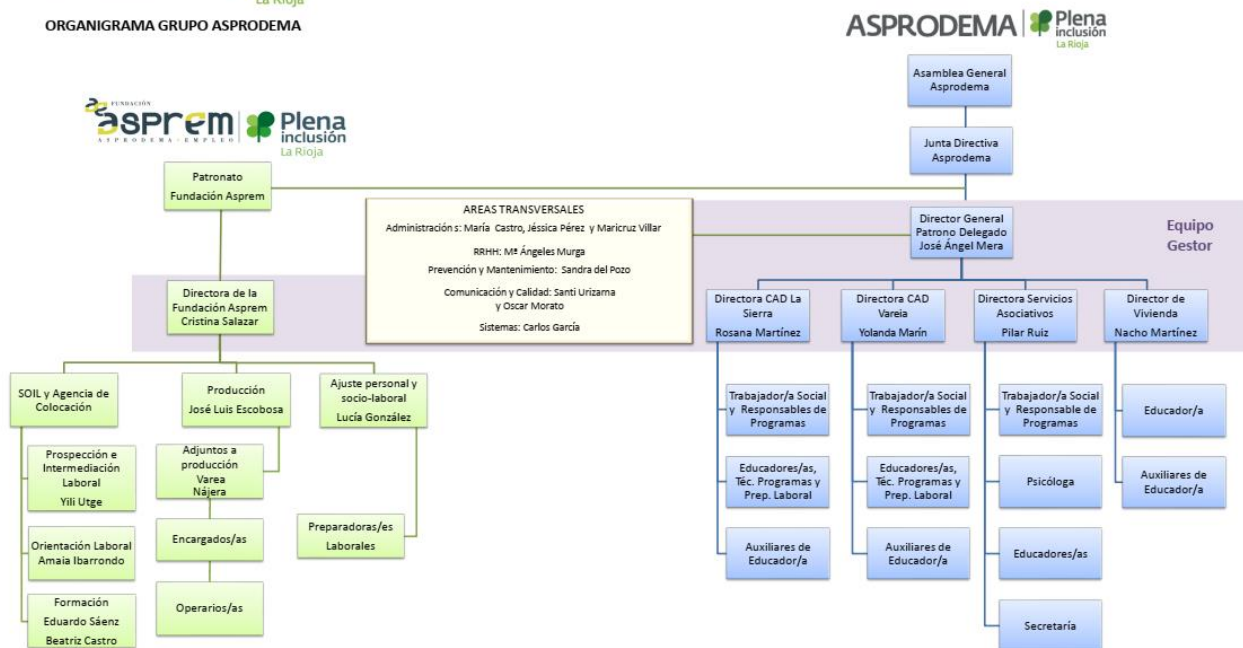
La Rioja

ORGANIGRAMA GRUPO ASPRODEMA

ASPRODEMA | Plena inclusión La Rioja

Asamblea General Asprodema

Junta Directiva Asprodema

FUNDACIÓN asprem ASPRODEMA · EMPLEO | Plena inclusión La Rioja

Patronato Fundación Asprem

AREAS TRANSVERSALES
Administración: María Castro, Jéssica Pérez y Maricruz Villar
RRHH: Mª Ángeles Murga
Prevención y Mantenimiento: Sandra del Pozo
Comunicación y Calidad: Santi Urizama y Oscar Morato
Sistemas: Carlos García

Director General Patrono Delegado José Ángel Mera

Equipo Gestor

Directora de la Fundación Asprem Cristina Salazar

Directora CAD La Sierra Rosana Martínez

Directora CAD Vareia Yolanda Marín

Directora Servicios Asociativos Pilar Ruiz

Director de Vivienda Nacho Martínez

SOIL y Agencia de Colocación

Producción José Luis Escobosa

Ajuste personal y socio-laboral Lucía González

Prospección e Intermediación Laboral Yili Utge

Adjuntos a producción Varea Nájera

Encargados/as

Operarios/as

Preparadoras/es Laborales

Orientación Laboral Amaia Ibarrondo

Formación Eduardo Sáenz Beatriz Castro

Trabajador/a Social y Responsables de Programas

Educadores/as, Téc. Programas y Prep. Laboral

Auxiliares de Educador/a

Trabajador/a Social y Responsables de Programas

Educadores/as, Téc. Programas y Prep. Laboral

Auxiliares de Educador/a

Trabajador/a Social y Responsable de Programas

Psicóloga

Educadores/as

Secretaría

Educador/a

Auxiliares de Educador/a